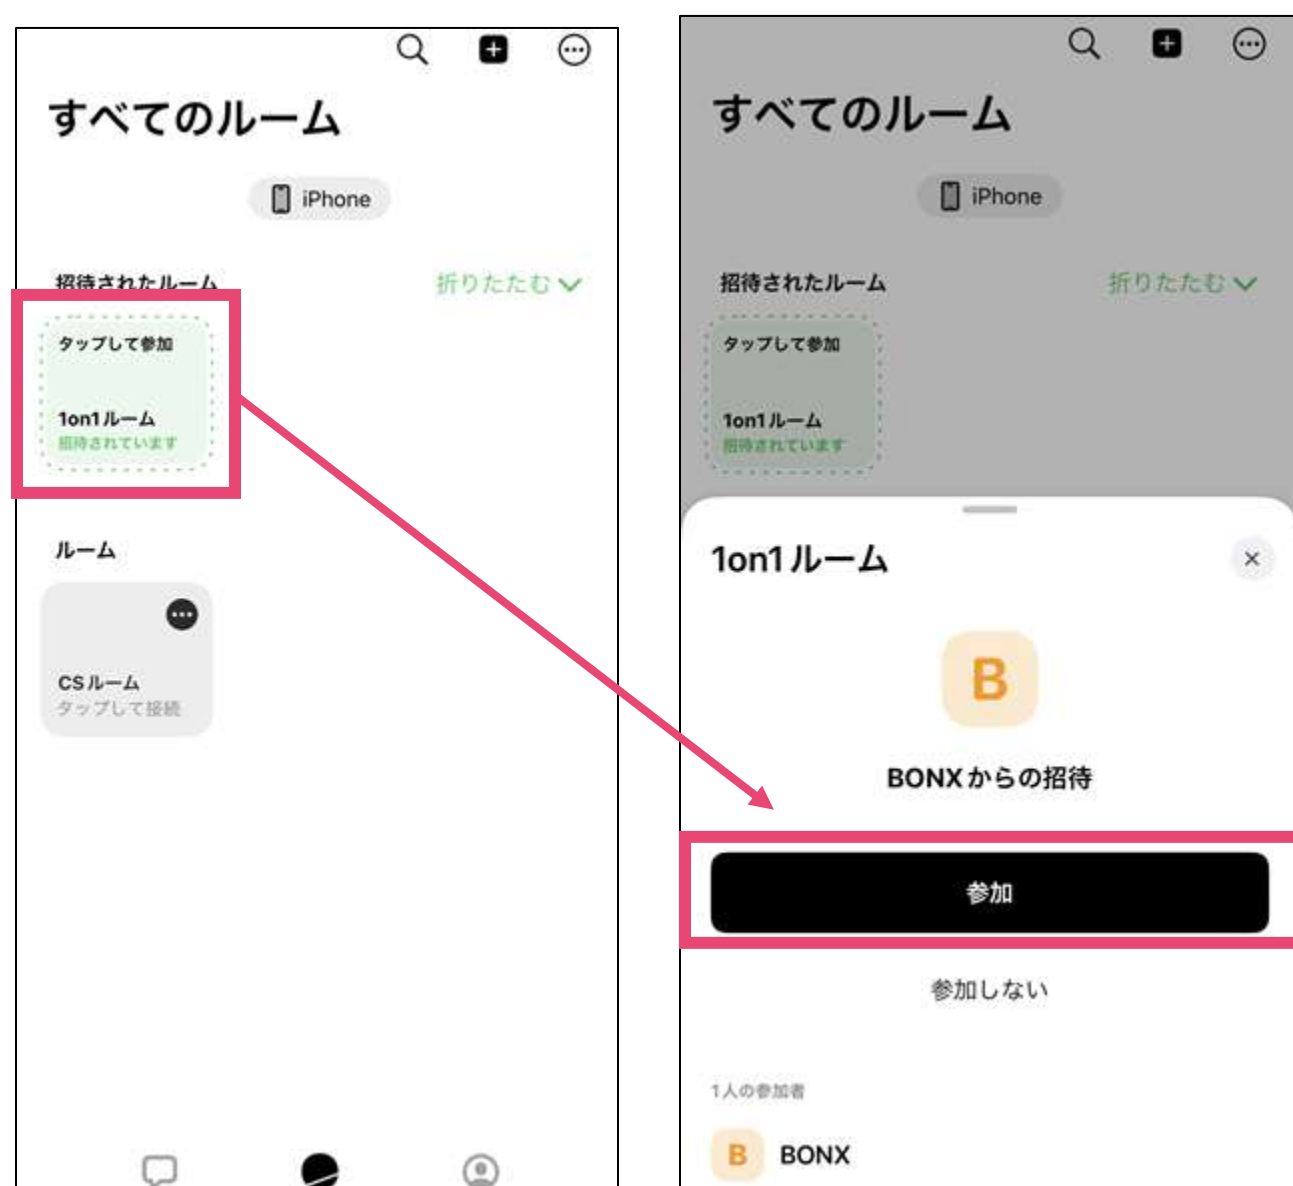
すべてのルーム

iPhone

招待されたルーム

折りたたむ

タップして参加

1on1 ルーム
招待されています

ルーム

CS ルーム
タップして接続

すべてのルーム

iPhone

招待されたルーム

折りたたむ

タップして参加

1on1 ルーム
招待されています

1on1 ルーム

×

B

BONX からの招待

参加

参加しない

1人の参加者

B BONX